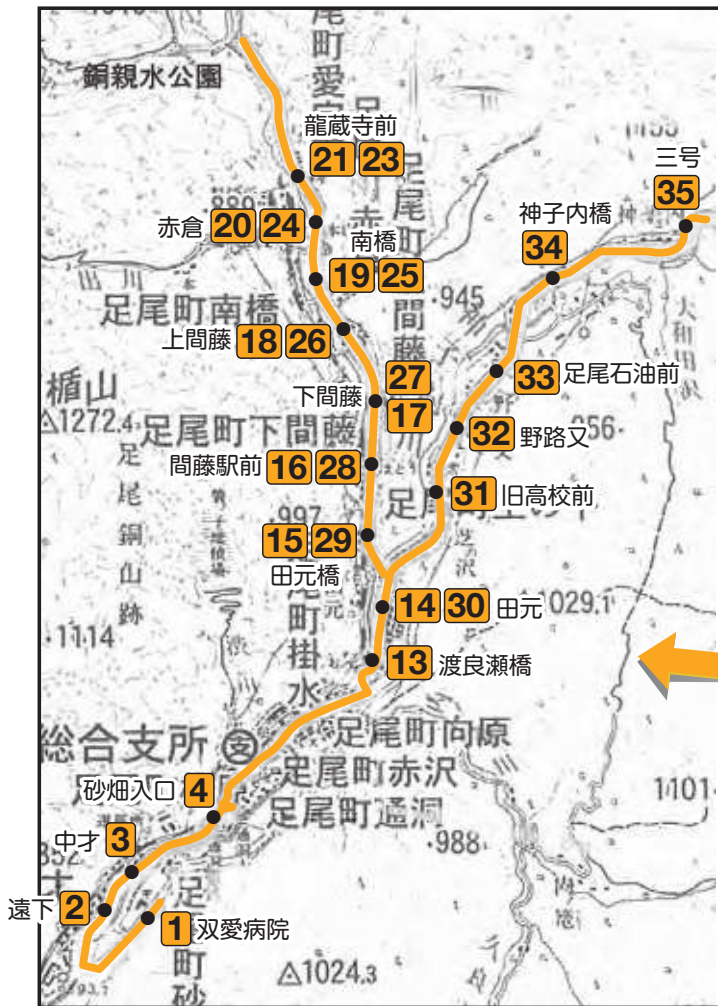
銅親水公園

龍蔵寺前
21 23

赤倉 20 24

南橋
19 25

足尾町南橋

上間藤 18 26

下間藤
27
17

足尾町下間藤

間藤駅前 16 28

15 29
田元橋

14 30 田元

13 渡良瀬橋

総合支所

足尾町向原
足尾町赤沢
足尾町遠洞

砂畑入口 4

中才 3

遠下 2

1 双愛病院

三号
35

神子内橋
34

33 足尾石油前

32 野路又

31 旧高校前

945
956
997
1029.1
1101
988
1114
△1272.4
△1024.3